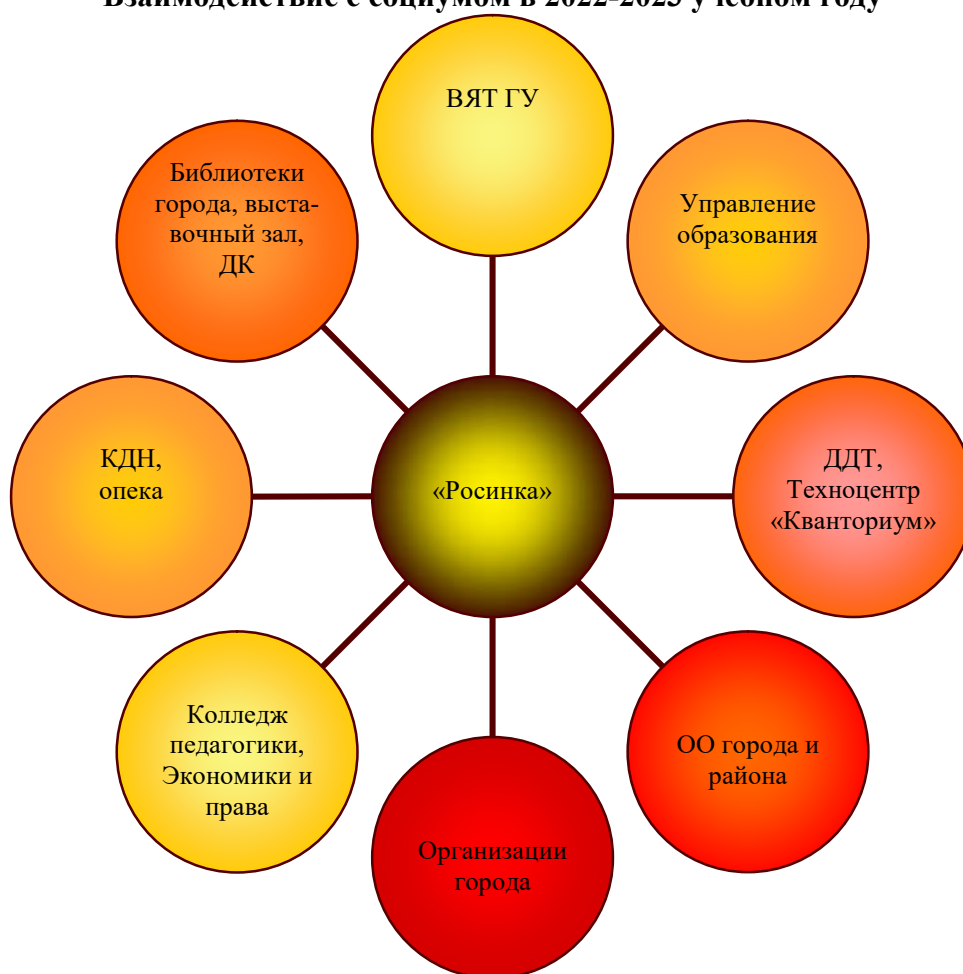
Взаимодействие с социумом в 2022-2023 учебном году

ВЯТ ГУ

Библиотеки города, выставочный зал, ДК

Управление образования

КДН, опека

«Росинка»

ДДТ, Техноцентр «Кванториум»

Колледж педагогики, Экономики и права

ОО города и района

Организации города